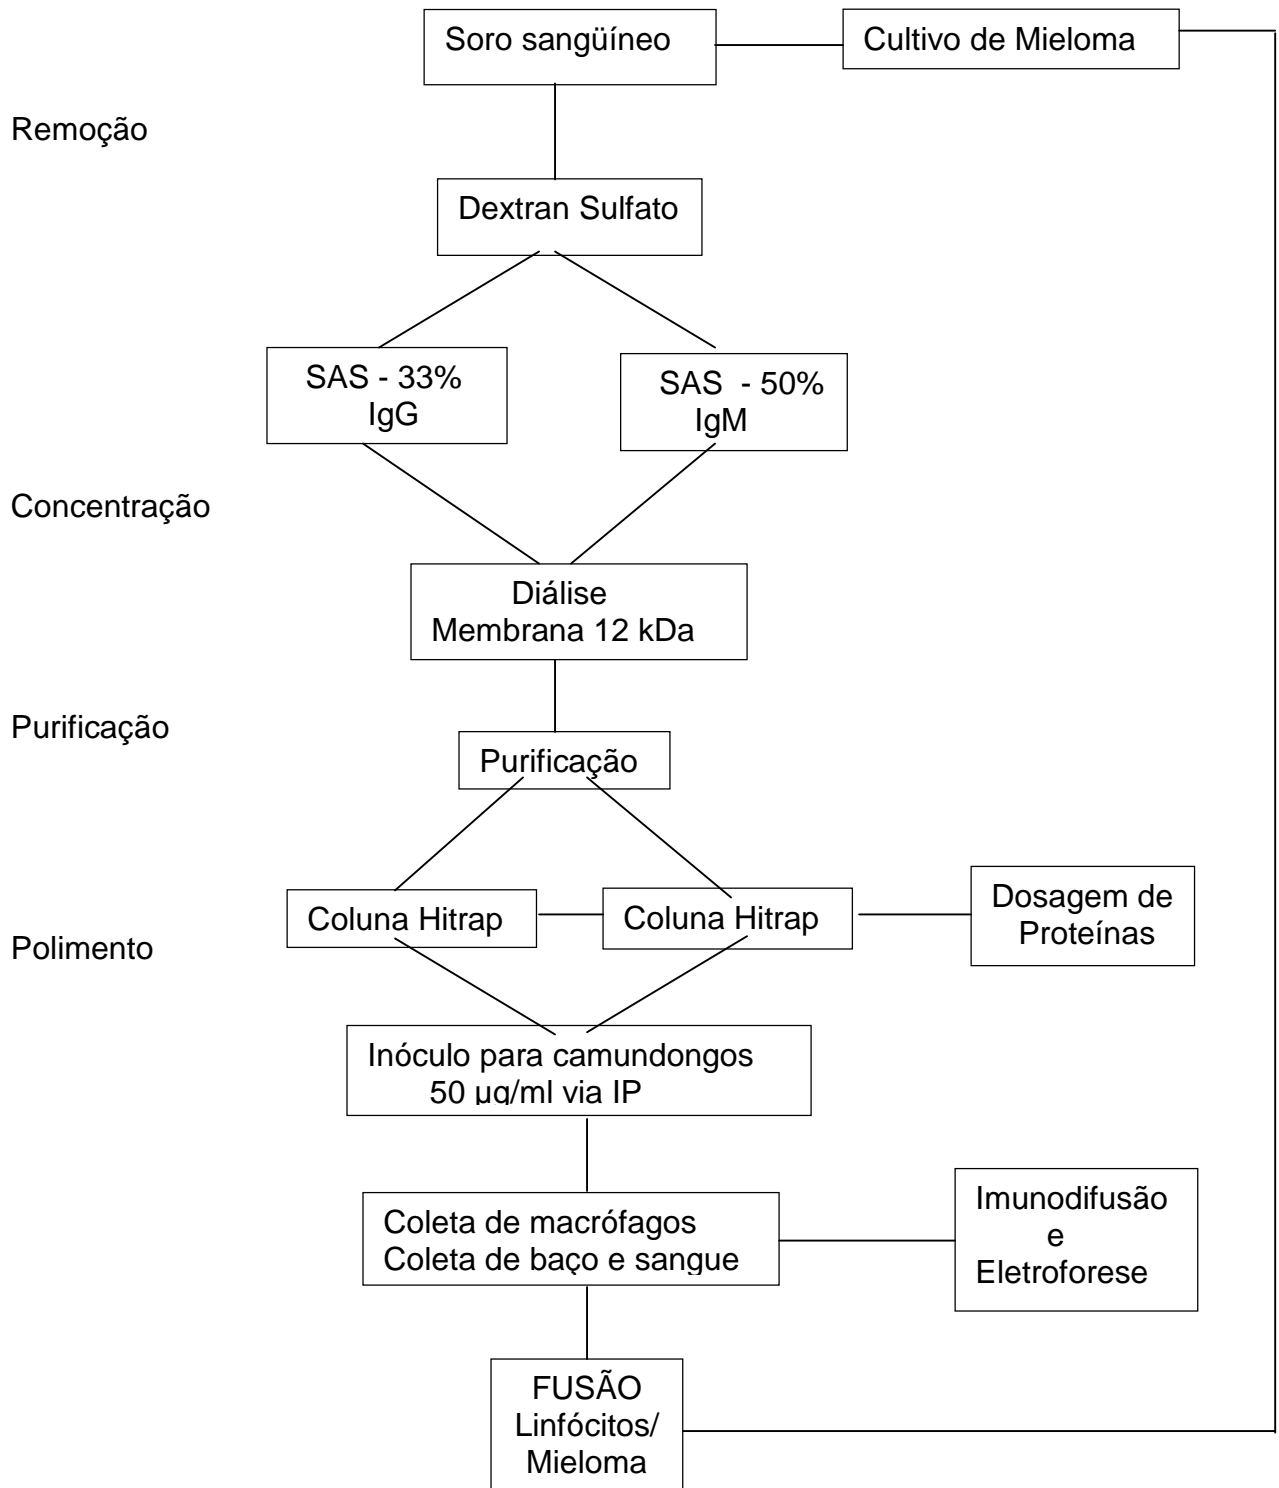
Soro sangüíneo

Cultivo de Mieloma

Remoção

Dextran Sulfato

SAS - 33%
IgG

SAS - 50%
IgM

Concentração

Diálise
Membrana 12 kDa

Purificação

Purificação

Coluna Hitrap

Coluna Hitrap

Dosagem de Proteínas

Polimento

Inóculo para camundongos
50 µg/ml via IP

Coleta de macrófagos
Coleta de baço e sangue

Imunodifusão
e
Eletroforese

FUSÃO
Linfócitos/
Mieloma